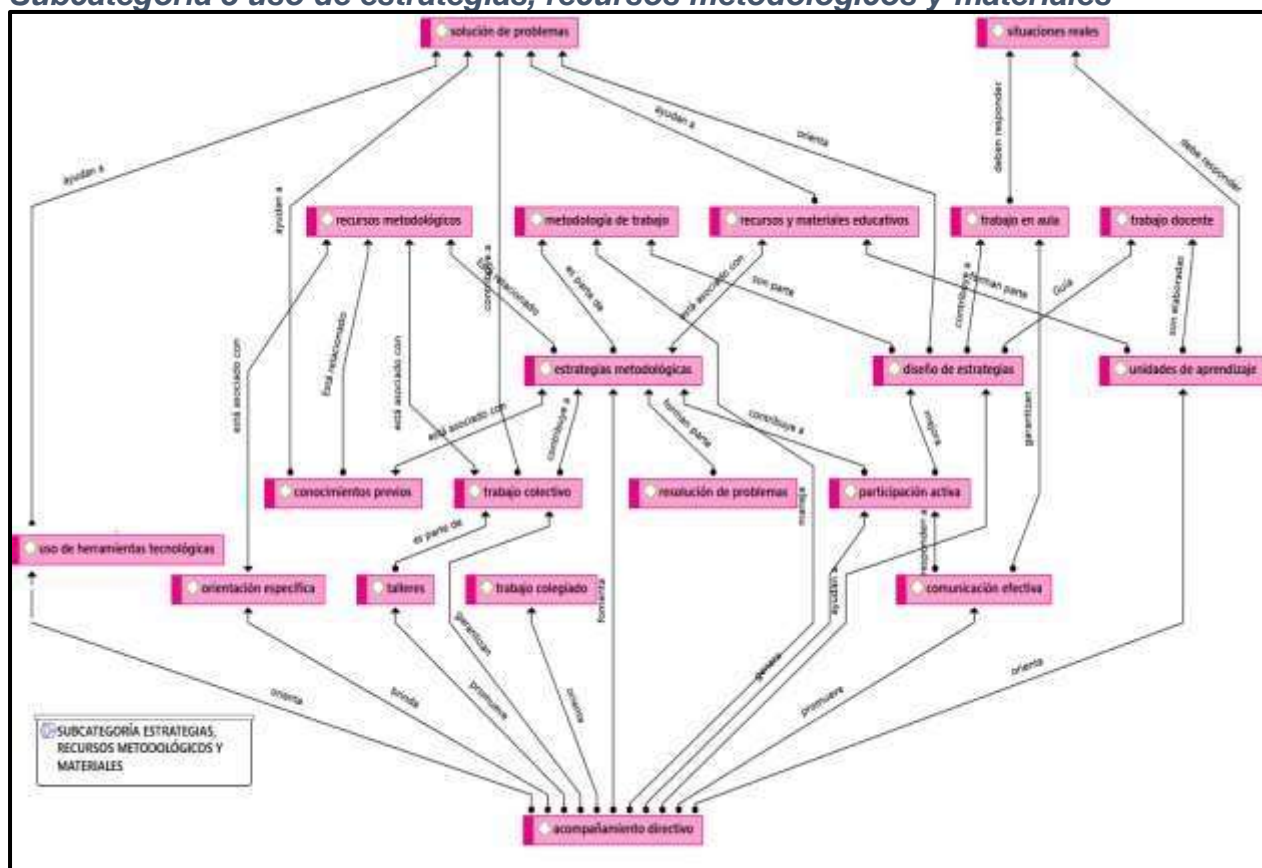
Subcategoría 3 uso de estrategias, recursos metodológicos y materiales

solución de problemas

situaciones reales

ayudan a

ayudan a

ayudan a

orienta

deben responder

debe responder

recursos metodológicos

metodología de trabajo

recursos y materiales educativos

trabajo en aula

trabajo docente

contribuye a

está relacionado

es parte de

está asociado con

son parte

contribuye a

forman parte

Guía

son elaboradas

está asociado con

Está relacionado

está asociado con

estrategias metodológicas

diseño de estrategias

unidades de aprendizaje

está asociado con

contribuye a

forman parte

contribuye a

mejora

garantizan

conocimientos previos

trabajo colectivo

resolución de problemas

participación activa

es parte de

uso de herramientas tecnológicas

orientación específica

talleres

trabajo colegiado

comunicación efectiva

responden a

ayudan

garantizan

fomenta

incentiva

genera

SUBCATEGORÍA ESTRATEGIAS, RECURSOS METODOLÓGICOS Y MATERIALES

orienta

brinda

promueve

orienta

promueve

orienta

acompañamiento directivo